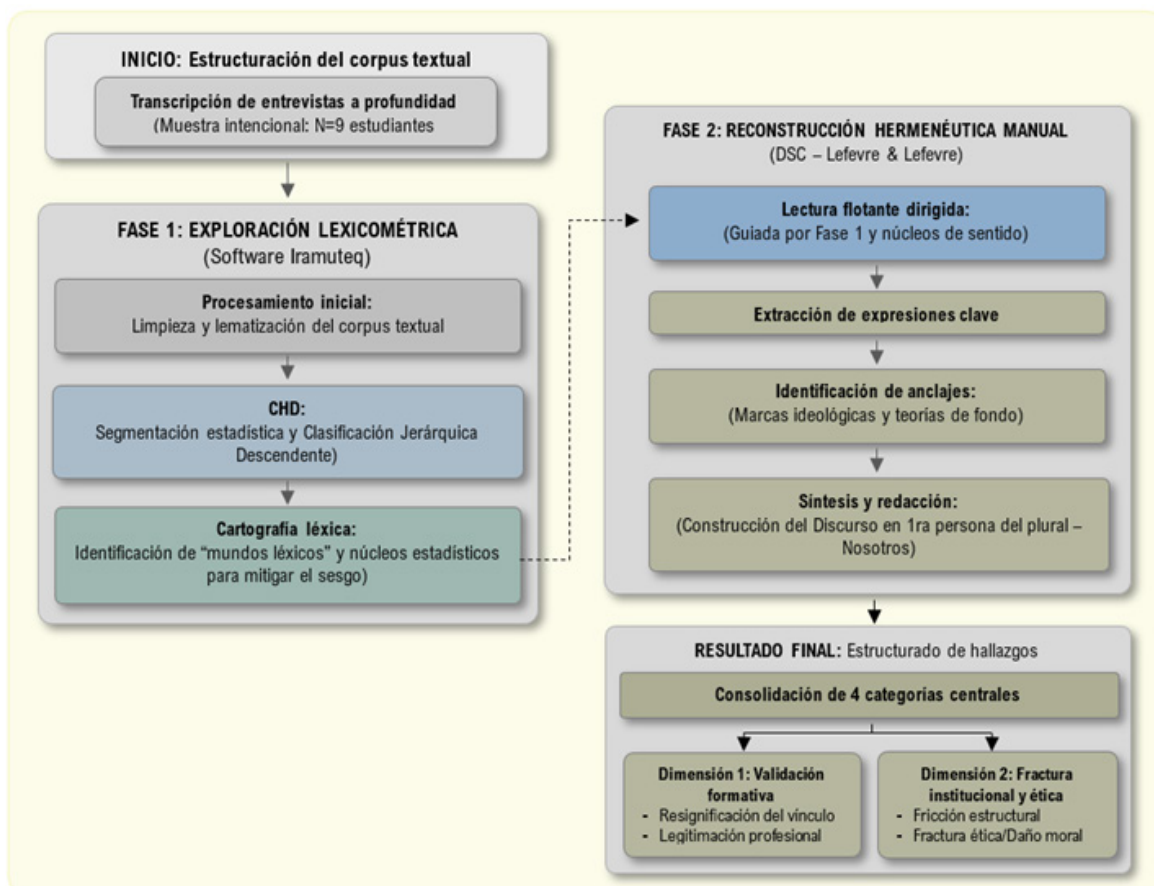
INICIO: Estructuración del corpus textual

Transcripción de entrevistas a profundidad
(Muestra intencional: N=9 estudiantes

FASE 1: EXPLORACIÓN LEXICOMÉTRICA
(Software Iramuteq)

Procesamiento inicial:
Limpieza y lematización del corpus textual

CHD:
Segmentación estadística y Clasificación Jerárquica Descendente)

Cartografía léxica:
Identificación de "mundos léxicos" y núcleos estadísticos para mitigar el sesgo)

FASE 2: RECONSTRUCCIÓN HERMENÉUTICA MANUAL
(DSC – Lefevre & Lefevre)

Lectura flotante dirigida:
(Guiada por Fase 1 y núcleos de sentido)

Extracción de expresiones clave

Identificación de anclajes:
(Marcas ideológicas y teorías de fondo)

Síntesis y redacción:
(Construcción del Discurso en 1ra persona del plural – Nosotros)

RESULTADO FINAL: Estructurado de hallazgos

Consolidación de 4 categorias centrales

Dimensión 1: Validación formativa
- Resignificación del vínculo
- Legitimación profesional

Dimensión 2: Fractura institucional y ética
- Fricción estructural
- Fractura ética/Daño moral